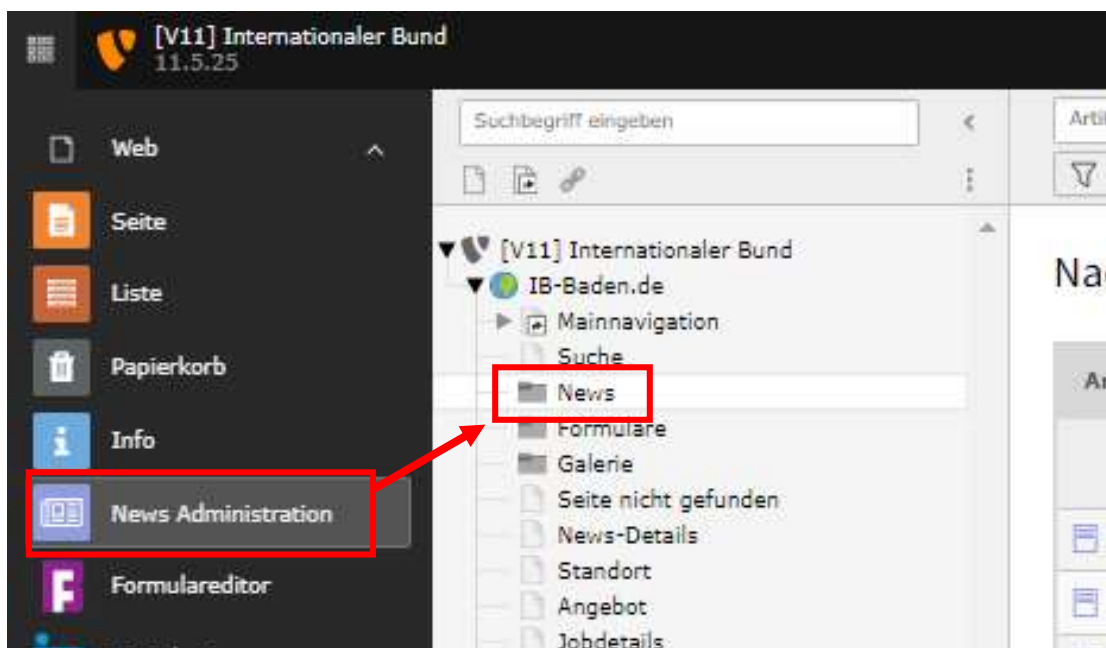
[V11] Internationaler Bund
11.5.25

Web
Seite
Liste
Papierkorb
Info
News Administration
Formulareditor

Suchbegriff eingeben

[V11] Internationaler Bund
IB-Baden.de
Mainnavigation
Suche
News
Formulare
Galerie
Seite nicht gefunden
News-Details
Standort
Angebot
Jobdetails

Arti
Na
A